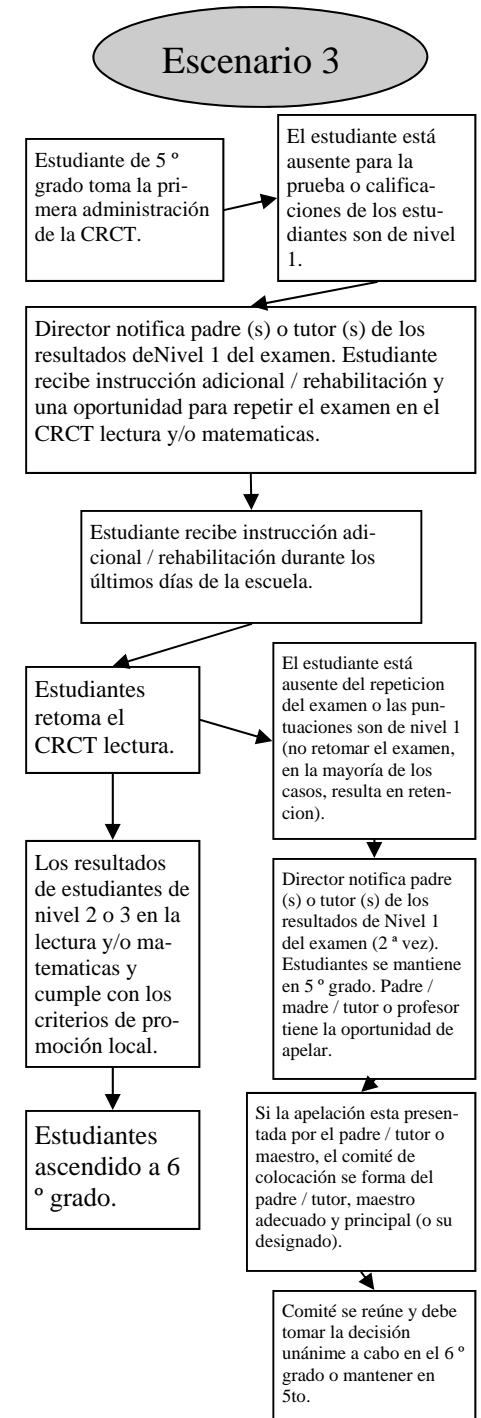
Escenario 3

Estudiante de 5 º grado toma la primera administración de la CRCT.

El estudiante está ausente para la prueba o calificaciones de los estudiantes son de nivel 1.

Director notifica padre (s) o tutor (s) de los resultados deNivel 1 del examen. Estudiante recibe instrucción adicional / rehabilitación y una oportunidad para repetir el examen en el CRCT lectura y/o matematicas.

Estudiante recibe instrucción adicional / rehabilitación durante los últimos días de la escuela.

Estudiantes retoma el CRCT lectura.

El estudiante está ausente del repeticion del examen o las puntuaciones son de nivel 1 (no retomar el examen, en la mayoría de los casos, resulta en retencion).

Los resultados de estudiantes de nivel 2 o 3 en la lectura y/o matematicas y cumple con los criterios de promoción local.

Director notifica padre (s) o tutor (s) de los resultados de Nivel 1 del examen (2 ª vez). Estudiantes se mantiene en 5 º grado. Padre / madre / tutor o profesor tiene la oportunidad de apelar.

Estudiantes ascendido a 6 º grado.

Si la apelación esta presentada por el padre / tutor o maestro, el comité de colocación se forma del padre / tutor, maestro adecuado y principal (o su designado).

Comité se reúne y debe tomar la decisión unánime a cabo en el 6 º grado o mantener en 5to.